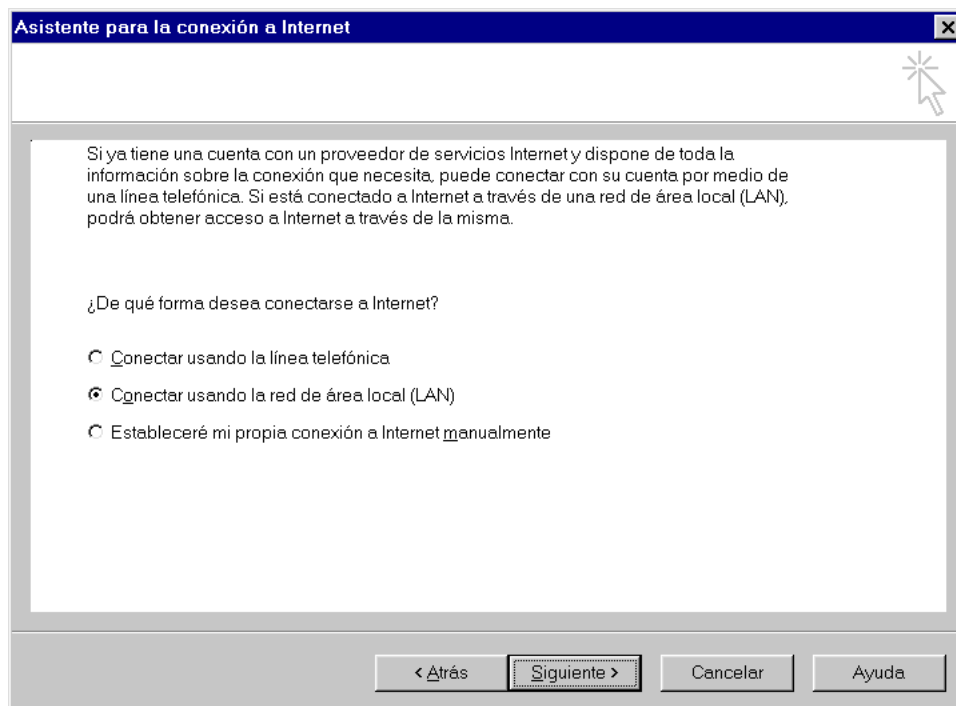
Asistente para la conexión a Internet

Si ya tiene una cuenta con un proveedor de servicios Internet y dispone de toda la información sobre la conexión que necesita, puede conectar con su cuenta por medio de una línea telefónica. Si está conectado a Internet a través de una red de área local (LAN), podrá obtener acceso a Internet a través de la misma.

¿De qué forma desea conectarse a Internet?

Conectar usando la línea telefónica

Conectar usando la red de área local (LAN)

Estableceré mi propia conexión a Internet manualmente

< Atrás
Siguiente >
Cancelar
Ayuda